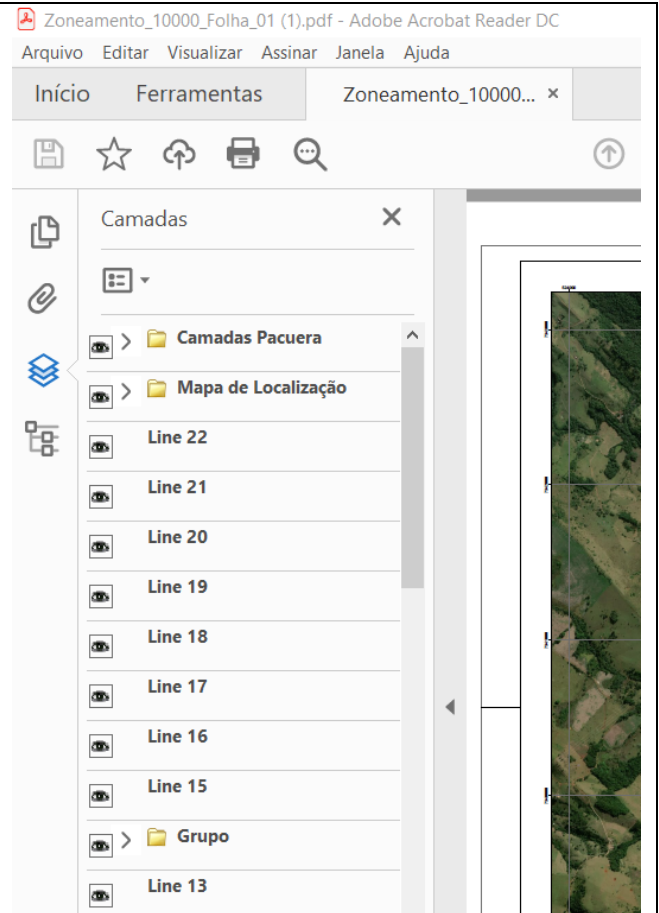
Zoneamento_10000_Folha_01 (1).pdf - Adobe Acrobat Reader DC

Arquivo Editar Visualizar Assinar Janela Ajuda

Início Ferramentas Zoneamento_10000... ×

Camadas

Camadas Pacuera

Mapa de Localização

Line 22

Line 21

Line 20

Line 19

Line 18

Line 17

Line 16

Line 15

Grupo

Line 13